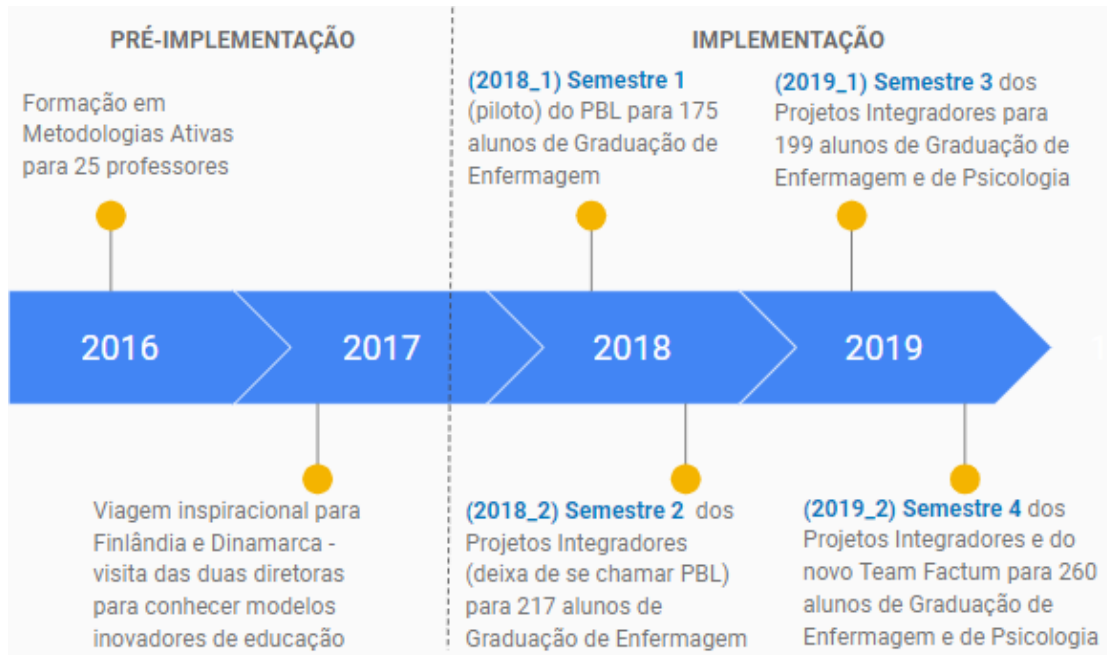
PRÉ-IMPLEMENTAÇÃO

IMPLEMENTAÇÃO

Formação em Metodologias Ativas para 25 professores

(2018_1) Semestre 1 (piloto) do PBL para 175 alunos de Graduação de Enfermagem

(2019_1) Semestre 3 dos Projetos Integradores para 199 alunos de Graduação de Enfermagem e de Psicologia

2016

2017

2018

2019

Viagem inspiracional para Finlândia e Dinamarca - visita das duas diretoras para conhecer modelos inovadores de educação

(2018_2) Semestre 2 dos Projetos Integradores (deixa de se chamar PBL) para 217 alunos de Graduação de Enfermagem

(2019_2) Semestre 4 dos Projetos Integradores e do novo Team Factum para 260 alunos de Graduação de Enfermagem e de Psicologia